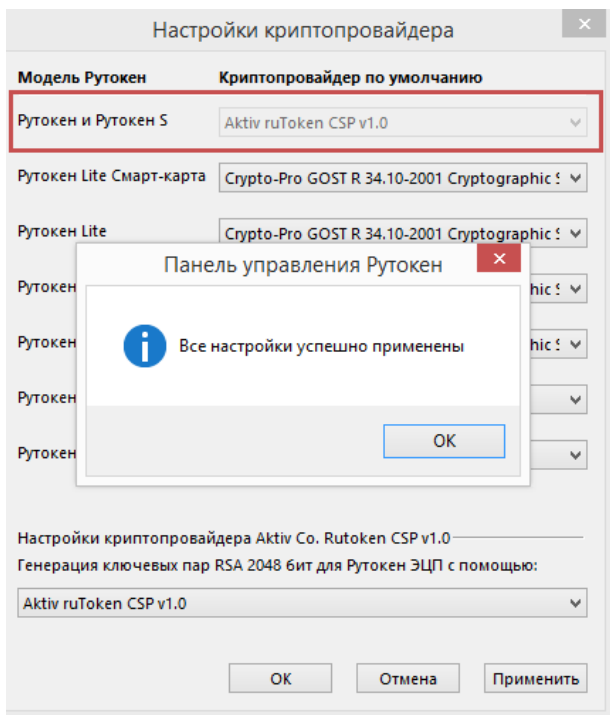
Настройки криптопровайдера

Модель Рутокен | Криптопровайдер по умолчанию

Рутокен и Рутокен S | Aktiv ruToken CSP v1.0

Рутокен Lite Смарт-карта | Crypto-Pro GOST R 34.10-2001 Cryptographic S

Рутокен Lite | Crypto-Pro GOST R 34.10-2001 Cryptographic S

Рутокен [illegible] | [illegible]hic S

Рутокен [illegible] | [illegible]hic S

Рутокен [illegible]

Рутокен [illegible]

Панель управления Рутокен

Все настройки успешно применены

OK

Настройки криптопровайдера Aktiv Co. Rutoken CSP v1.0

Генерация ключевых пар RSA 2048 бит для Рутокен ЭЦП с помощью:

Aktiv ruToken CSP v1.0

OK Отмена Применить